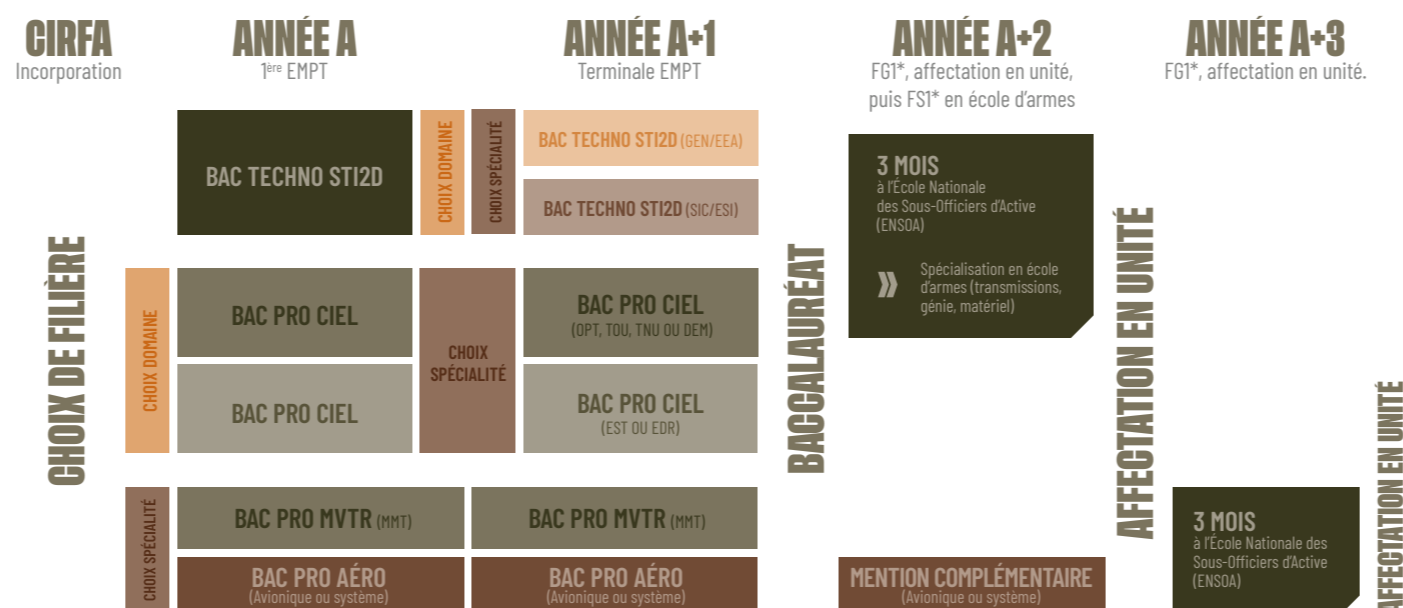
CIRFA
Incorporation

ANNÉE A
1ère EMPT

ANNÉE A+1
Terminale EMPT

ANNÉE A+2
FG1*, affectation en unité, puis FS1* en école d'armes

ANNÉE A+3
FG1*, affectation en unité.

CHOIX DE FILIÈRE

BAC TECHNO STI2D

CHOIX DOMAINE

CHOIX SPÉCIALITÉ

BAC TECHNO STI2D (GEN/EEA)

BAC TECHNO STI2D (SIC/ESI)

CHOIX DOMAINE

BAC PRO CIEL

BAC PRO CIEL

CHOIX SPÉCIALITÉ

BAC PRO CIEL
(OPT, TOU, TNU OU DEM)

BAC PRO CIEL
(EST OU EDR)

CHOIX SPÉCIALITÉ

BAC PRO MVTR (MMT)

BAC PRO MVTR (MMT)

BAC PRO AÉRO
(Avionique ou système)

BAC PRO AÉRO
(Avionique ou système)

BACCALAURÉAT

3 MOIS
à l'École Nationale des Sous-Officiers d'Active (ENSOA)

Spécialisation en école d'armes (transmissions, génie, matériel)

MENTION COMPLÉMENTAIRE
(Avionique ou système)

AFFECTATION EN UNITÉ

3 MOIS
à l'École Nationale des Sous-Officiers d'Active (ENSOA)

AFFECTATION EN UNITÉ